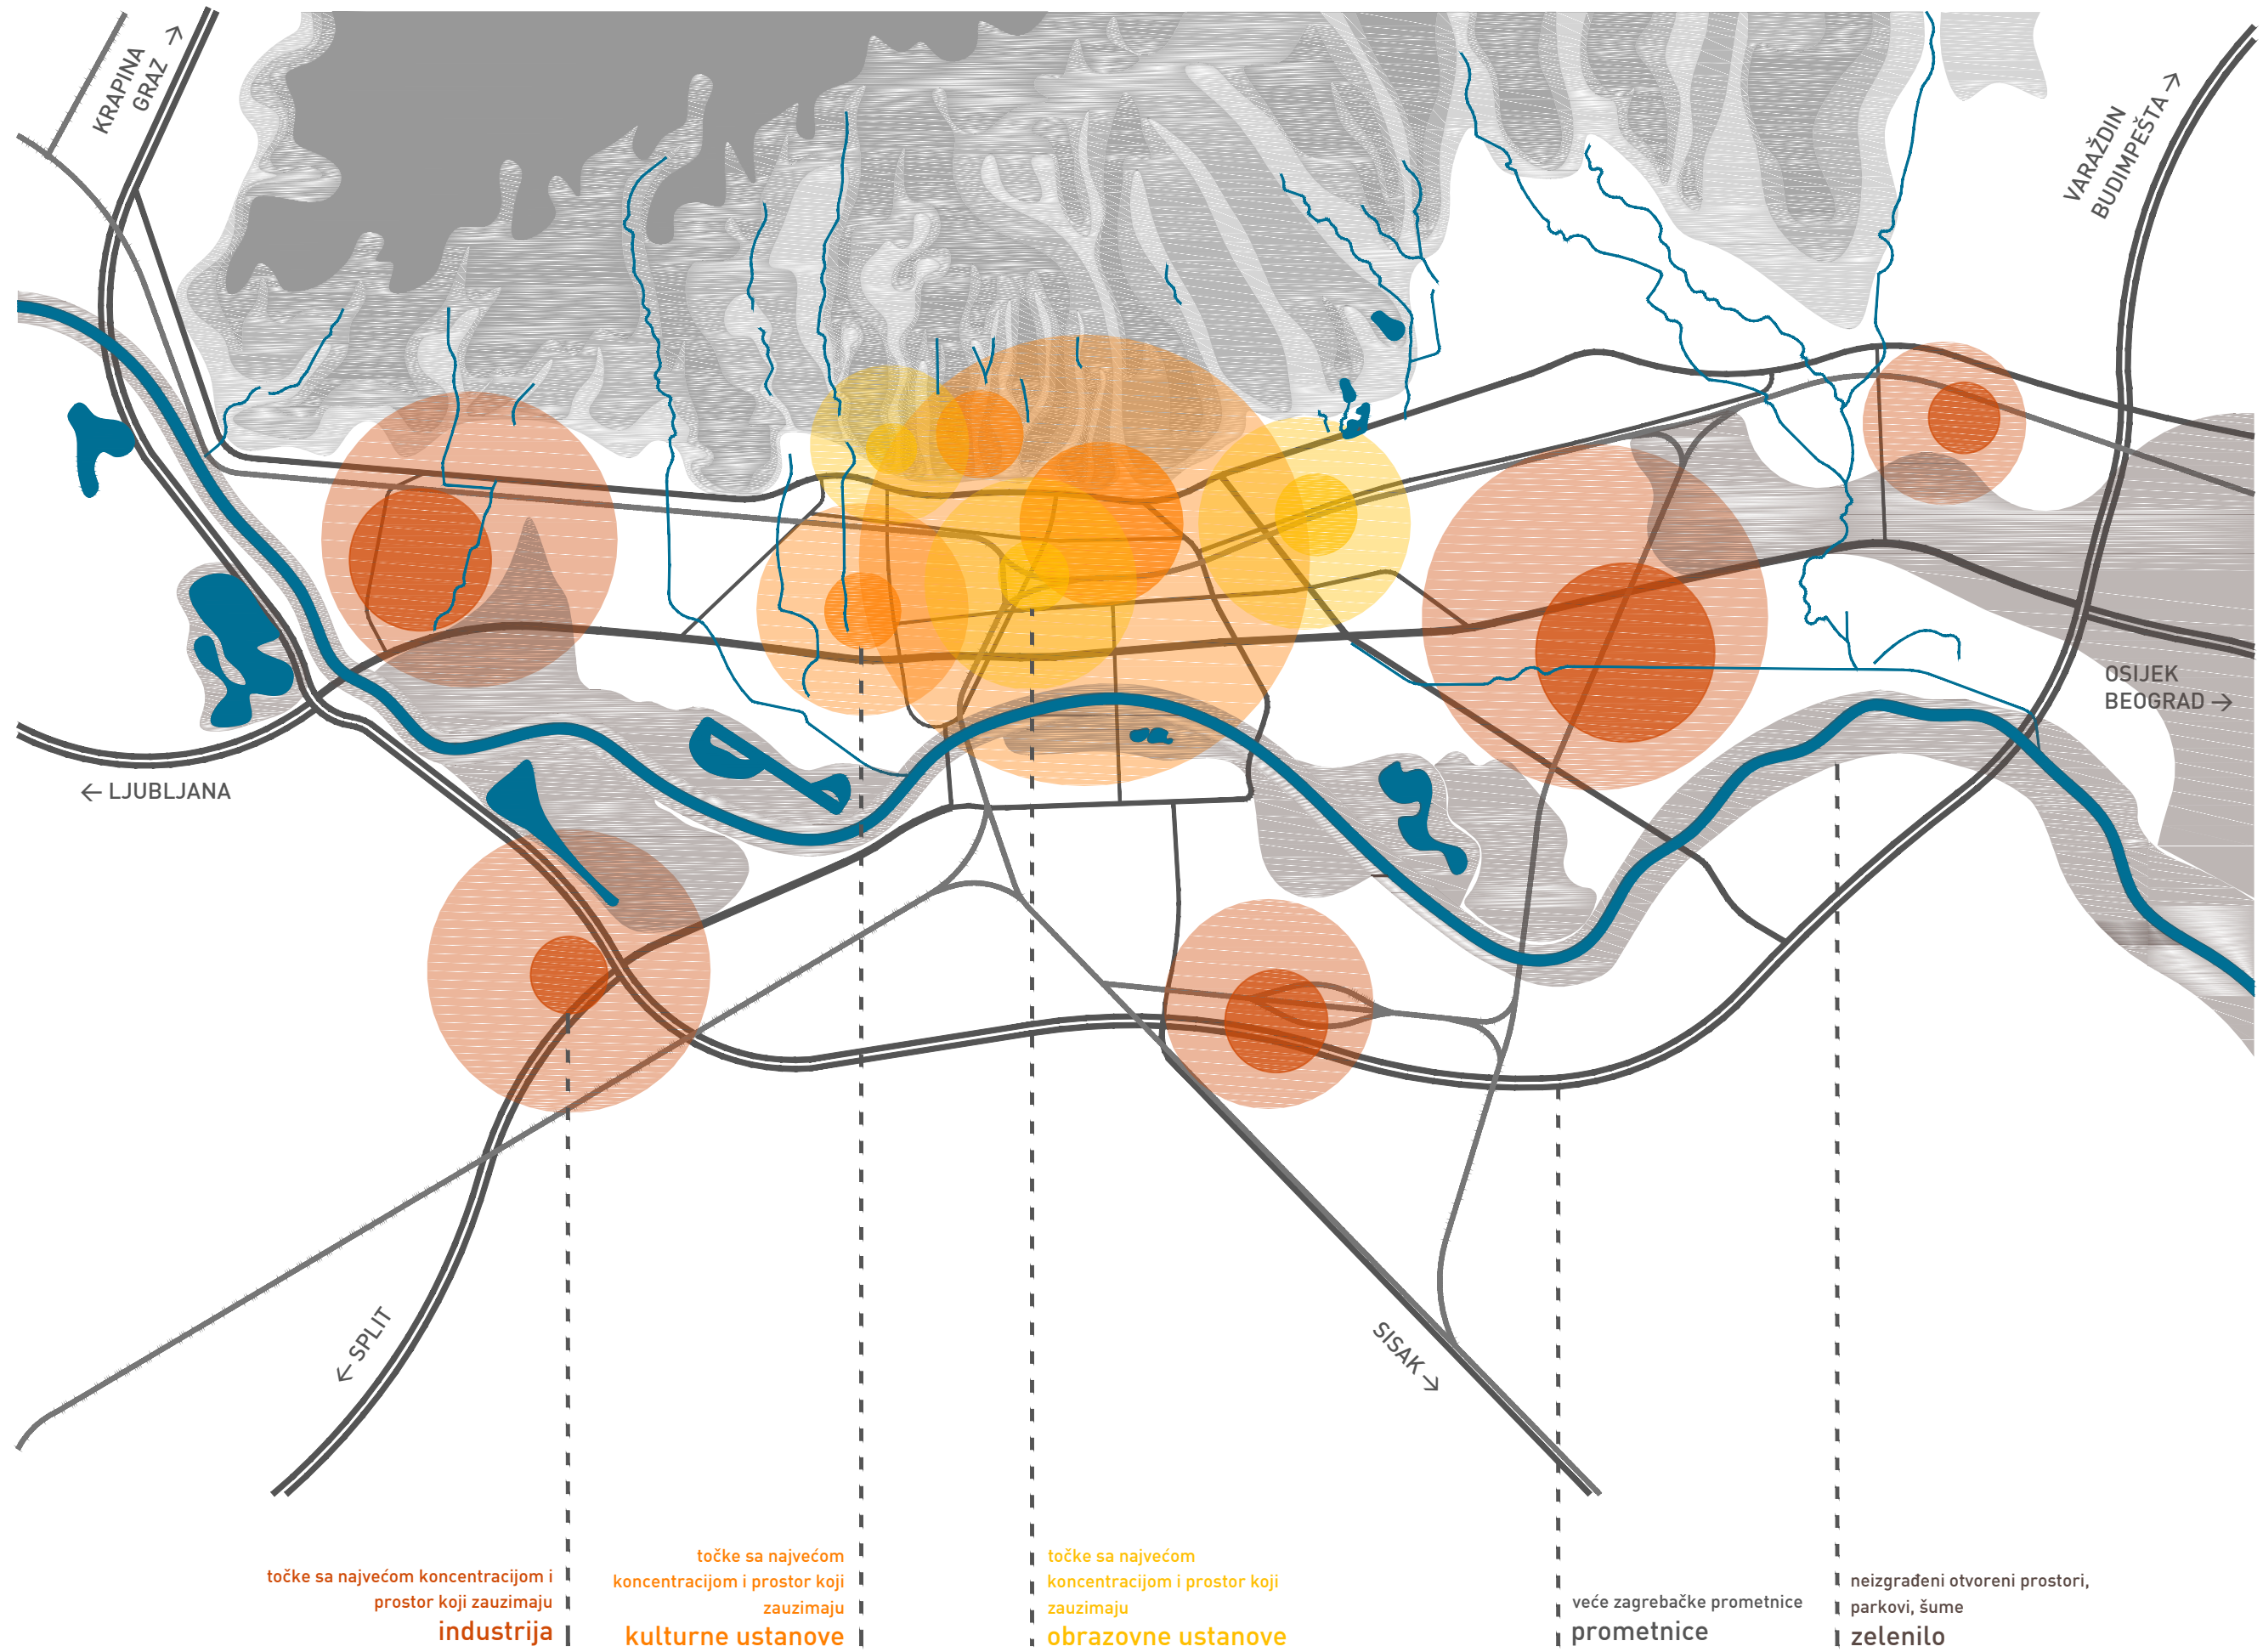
KRAPINA
GRAZ →

VARAŽDIN
BUDIMPEŠTA →

OSIJEK
BEOGRAD →

← LJUBLJANA

← SPLIT

SISAK →

točke sa najvećom koncentracijom i prostor koji zauzimaju
industrija

točke sa najvećom koncentracijom i prostor koji zauzimaju
kulturne ustanove

točke sa najvećom koncentracijom i prostor koji zauzimaju
obrazovne ustanove

veće zagrebačke prometnice
prometnice

neizgrađeni otvoreni prostori, parkovi, šume
zelenilo